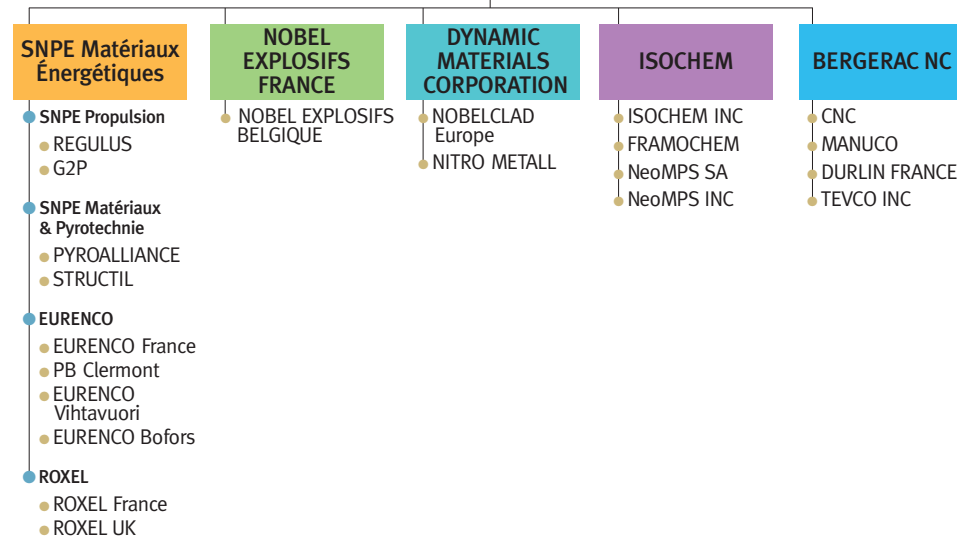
SNPE Matériaux Énergétiques

SNPE Propulsion
REGULUS
G2P

SNPE Matériaux & Pyrotechnie
PYROALLIANCE
STRUCTIL

EURENCO
EURENCO France
PB Clermont
EURENCO Vihtavuori
EURENCO Bofors

ROXEL
ROXEL France
ROXEL UK

NOBEL EXPLOSIFS FRANCE

NOBEL EXPLOSIFS BELGIQUE

DYNAMIC MATERIALS CORPORATION

NOBELCLAD Europe
NITRO METALL

ISOCHEM

ISOCHEM INC
FRAMOCHEM
NeoMPS SA
NeoMPS INC

BERGERAC NC

CNC
MANUCO
DURLIN FRANCE
TEVCO INC